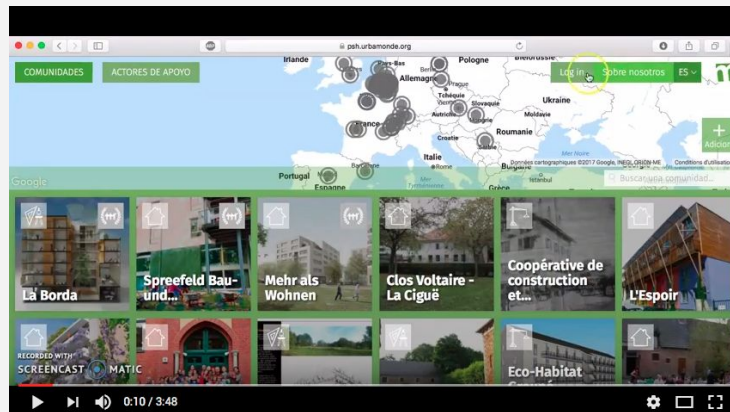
psh.urbamonde.org

COMUNIDADES

ACTORES DE APOYO

Irlande

Pologne

Biélorussie

Allemagne

Tchéquie

Slovaquie

Ukraine

France

Autriche

Hongrie

Roumanie

Croatie

Italie

Portugal

Espagne

Grèce

Istanbul

Tunisie

Los in

Sobre nosotros

ES

Adicio

Google

Données cartographiques ©2017 Google, INEGI, ORION-ME

Conditions d'utilisation

Buscar una comunidad...

La Borda

Spreefeld Bau-und...

Mehr als Wohnen

Clos Voltaire - La Ciguë

Coopérative de construction et...

L'Espoir

RECORDED WITH SCREENCAST MATIC

Eco-Habitat

0:10 / 3:48